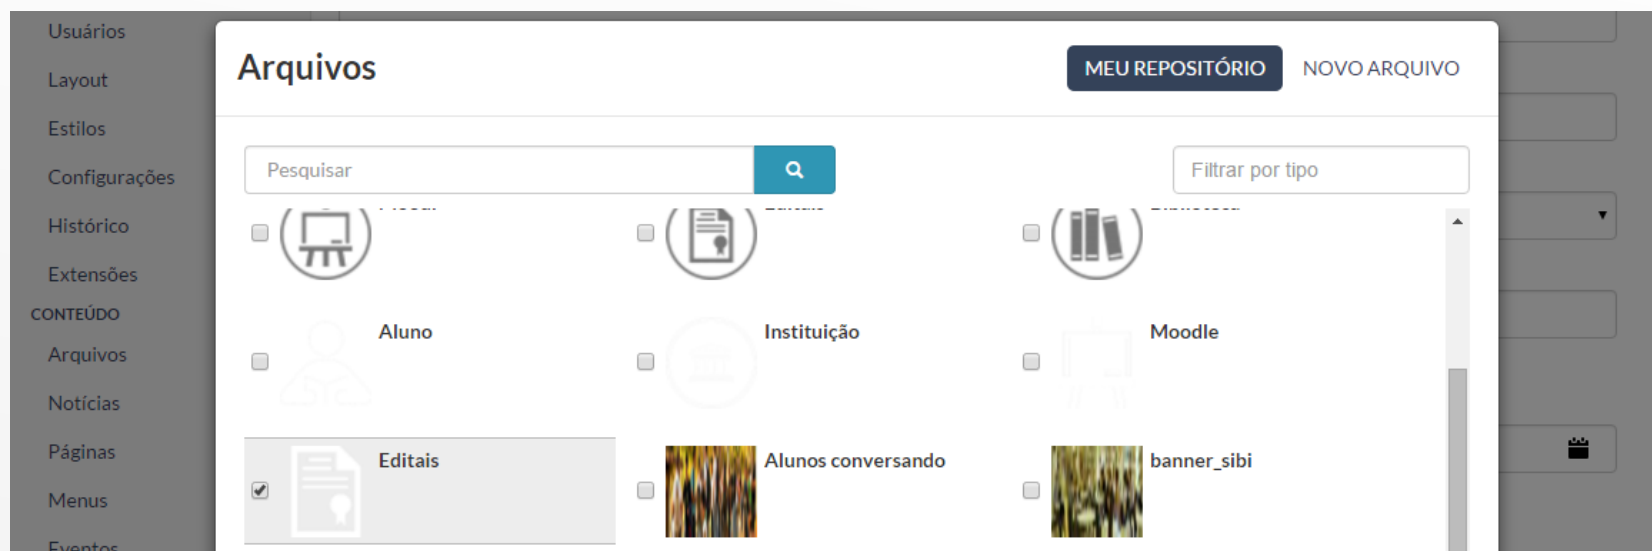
Usuários

Layout

Estilos

Configurações

Histórico

Extensões

CONTEÚDO

Arquivos

Notícias

Páginas

Menus

Eventos

Arquivos

MEU REPOSITÓRIO

NOVO ARQUIVO

Pesquisar

Filtrar por tipo

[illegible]

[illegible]

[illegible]

Aluno

Instituição

Moodle

Editais

Alunos conversando

banner_sibi